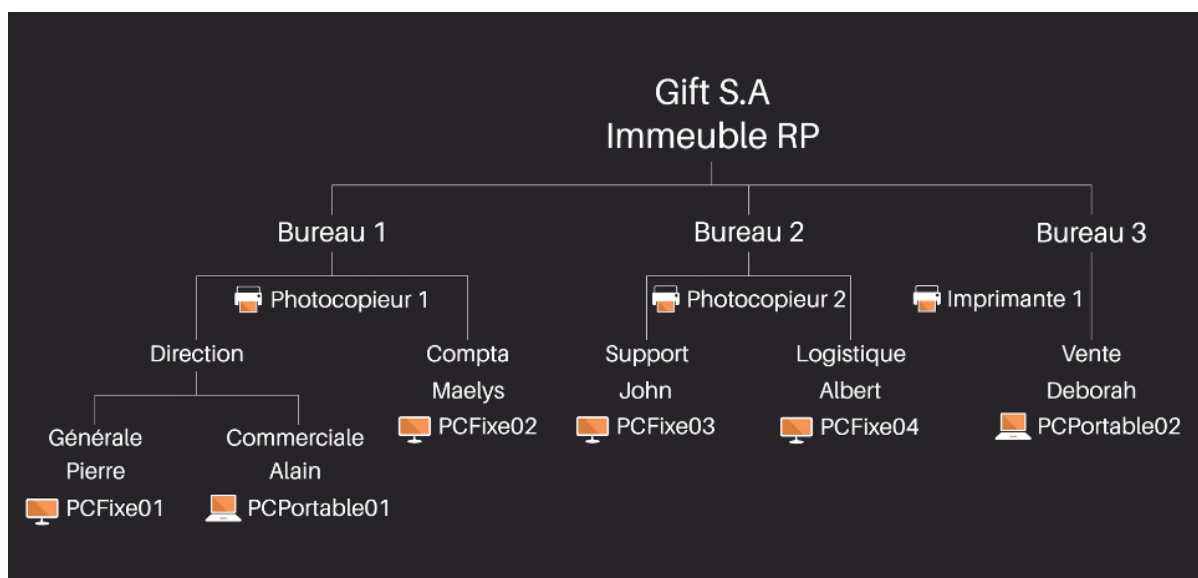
Gift S.A
Immeuble RP

Bureau 1

Photocopieur 1

Direction

Générale
Pierre
PCFixe01

Commerciale
Alain
PCPortable01

Compta
Maelys
PCFixe02

Bureau 2

Photocopieur 2

Support
John
PCFixe03

Logistique
Albert
PCFixe04

Bureau 3

Imprimante 1

Vente
Deborah
PCPortable02